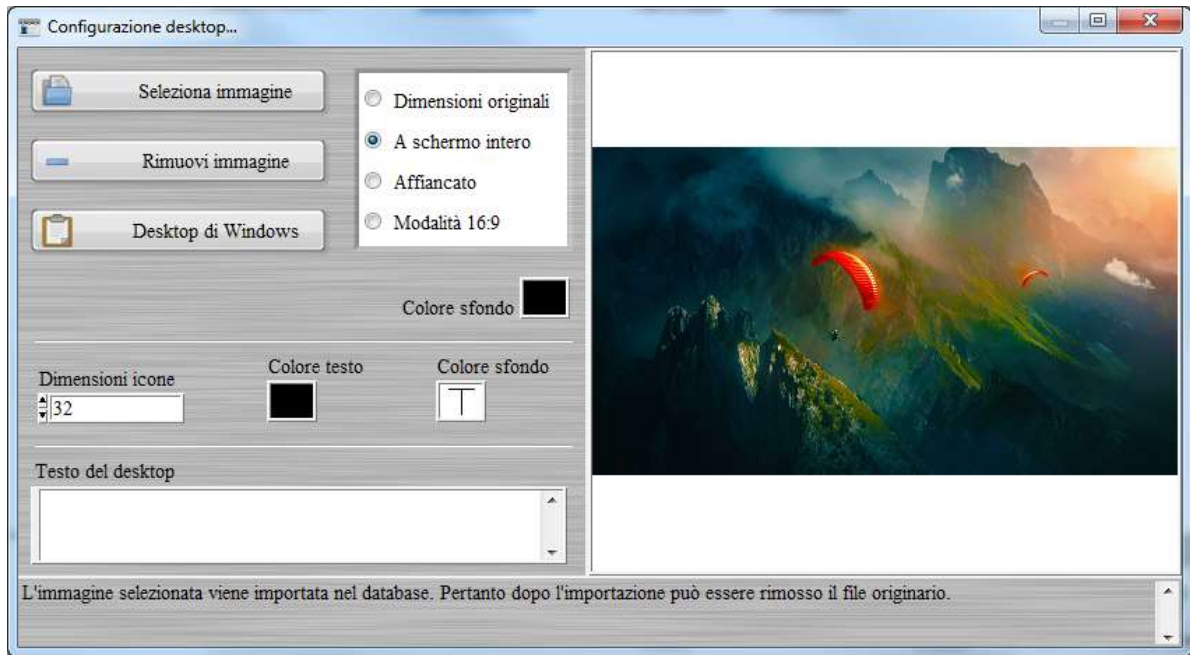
Configurazione desktop...

Seleziona immagine

Rimuovi immagine

Desktop di Windows

Dimensioni originali

A schermo intero

Affiancato

Modalità 16:9

Colore sfondo

Dimensioni icone

32

Colore testo

Colore sfondo

T

Testo del desktop

L'immagine selezionata viene importata nel database. Pertanto dopo l'importazione può essere rimosso il file originario.